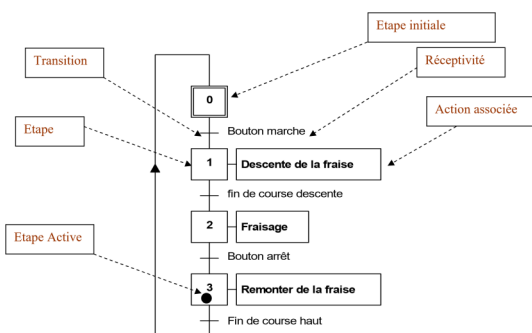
Etape initiale

Transition

Réceptivité

Action associée

Etape

0

Bouton marche

1

Descente de la fraise

fin de course descente

2

Fraisage

Etape Active

Bouton arrêt

3

Remonter de la fraise

Fin de course haut